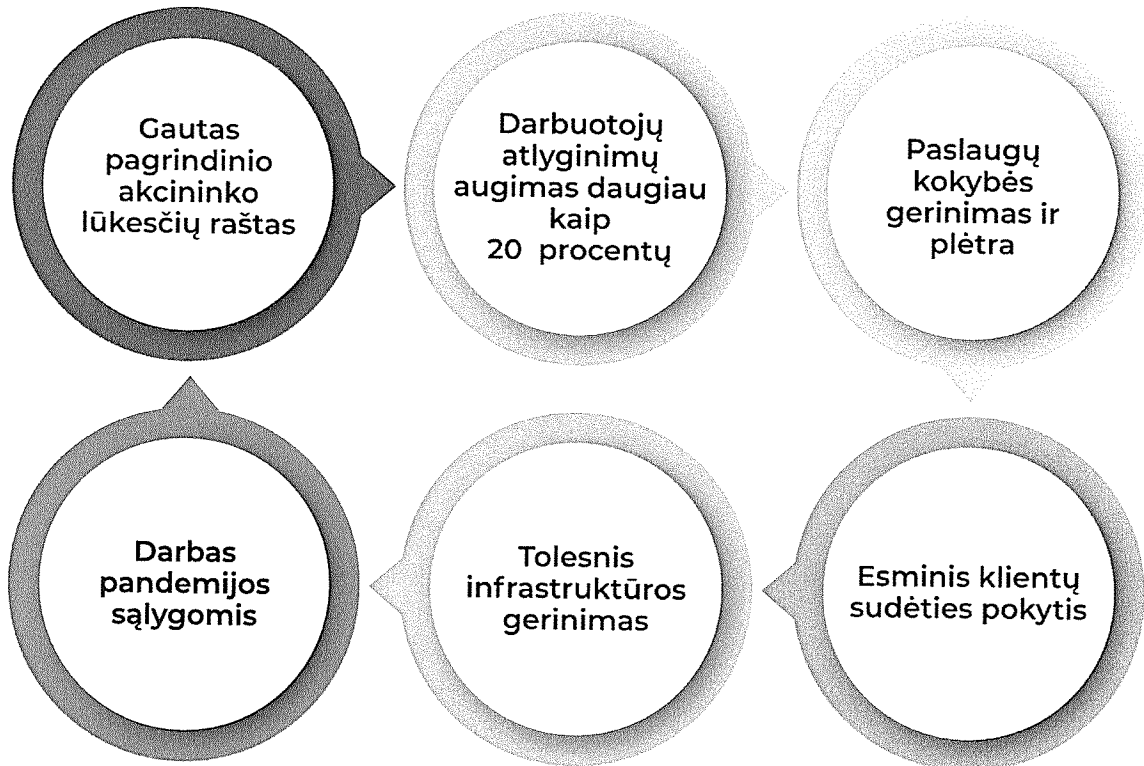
Gautas pagrindinio akcininko lūkesčių raštas

Darbuotojų atlyginimų augimas daugiau kaip 20 procentų

Paslaugų kokybės gerinimas ir plėtra

Esminis klientų sudėties pokytis

Tolesnis infrastruktūros gerinimas

Darbas pandemijos sąlygomis